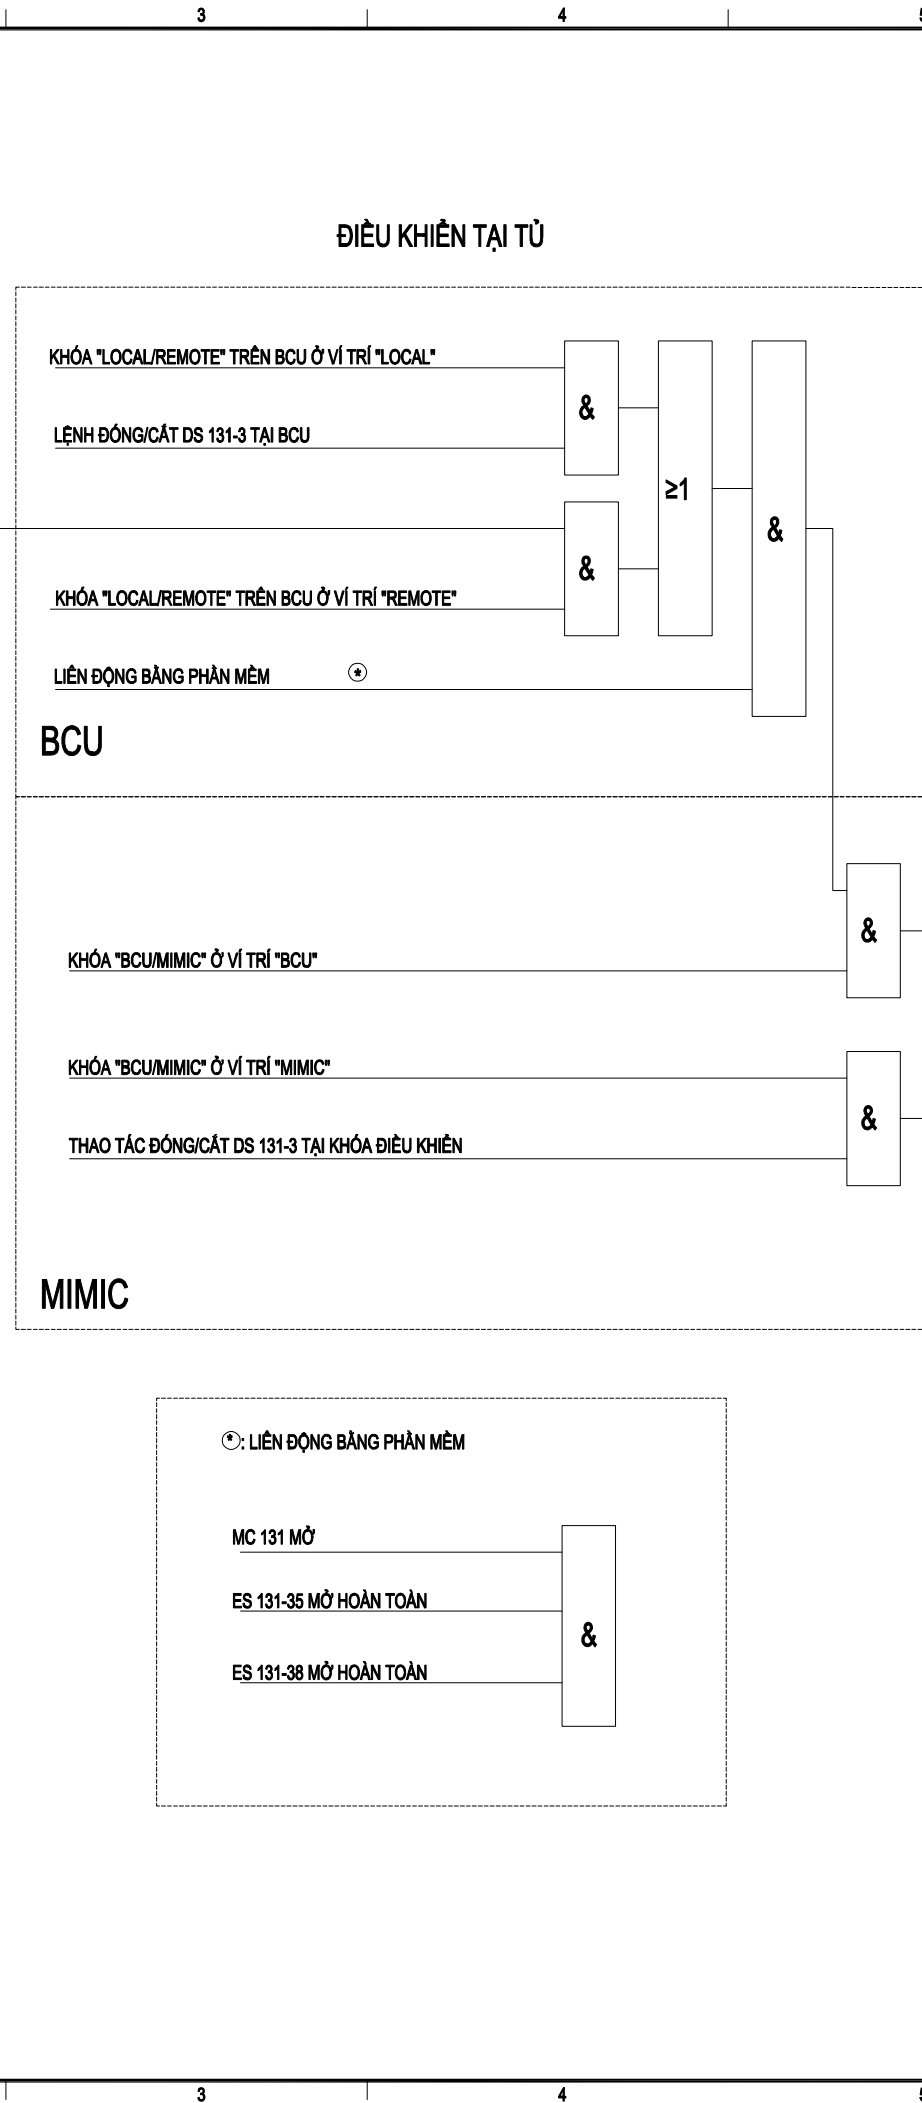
3

4

ĐIỀU KHIỂN TẠI TỦ

KHÓA "LOCAL/REMOTE" TRÊN BCU Ở VÍ TRÍ "LOCAL"

LỆNH ĐÓNG/CẮT DS 131-3 TẠI BCU

&

≥1

&

&

KHÓA "LOCAL/REMOTE" TRÊN BCU Ở VÍ TRÍ "REMOTE"

LIÊN ĐỘNG BẰNG PHẦN MỀM (*)

BCU

&

KHÓA "BCU/MIMIC" Ở VÍ TRÍ "BCU"

KHÓA "BCU/MIMIC" Ở VÍ TRÍ "MIMIC"

&

THAO TÁC ĐÓNG/CẮT DS 131-3 TẠI KHÓA ĐIỀU KHIỂN

MIMIC

(*): LIÊN ĐỘNG BẰNG PHẦN MỀM

MC 131 MỞ

ES 131-35 MỞ HOÀN TOÀN

&

ES 131-38 MỞ HOÀN TOÀN

3

4